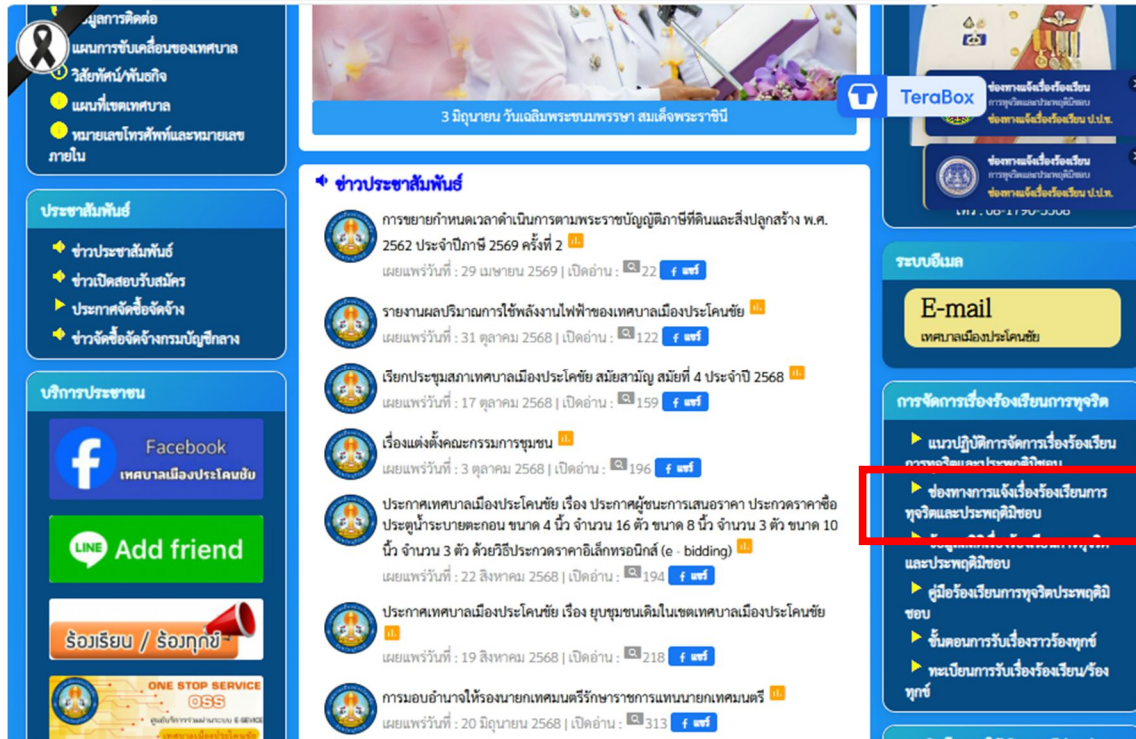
ข้อมูลการติดต่อ
แผนการขับเคลื่อนของเทศบาล
วิสัยทัศน์/พันธกิจ
แผนที่เขตเทศบาล
หมายเลขโทรศัพท์และหมายเลขภายใน

ประชาสัมพันธ์
ข่าวประชาสัมพันธ์
ข่าวเปิดสอบรับสมัคร
ประกาศจัดซื้อจัดจ้าง
ข่าวจัดซื้อจัดจ้างกรมบัญชีกลาง

บริการประชาชน
Facebook
เทศบาลเมืองประโคนชัย
Add friend
ร้องเรียน / ร้องทุกข์
ONE STOP SERVICE
OSS
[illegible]

3 มิถุนายน วันเฉลิมพระชนมพรรษา สมเด็จพระราชินี

ข่าวประชาสัมพันธ์

การขยายกำหนดเวลาดำเนินการตามพระราชบัญญัติภาษีที่ดินและสิ่งปลูกสร้าง พ.ศ. 2562 ประจำปีภาษี 2569 ครั้งที่ 2
เผยแพร่วันที่ : 29 เมษายน 2569 | เปิดอ่าน : 22 แชร์

รายงานผลปริมาณการใช้พลังงานไฟฟ้าของเทศบาลเมืองประโคนชัย
เผยแพร่วันที่ : 31 ตุลาคม 2568 | เปิดอ่าน : 122 แชร์

เรียกประชุมสภาเทศบาลเมืองประโคนชัย สมัยสามัญ สมัยที่ 4 ประจำปี 2568
เผยแพร่วันที่ : 17 ตุลาคม 2568 | เปิดอ่าน : 159 แชร์

เรื่องแต่งตั้งคณะกรรมการชุมชน
เผยแพร่วันที่ : 3 ตุลาคม 2568 | เปิดอ่าน : 196 แชร์

ประกาศเทศบาลเมืองประโคนชัย เรื่อง ประกาศผู้ชนะการเสนอราคา ประกวดราคาซื้อประตูน้ำระบายตะกอน ขนาด 4 นิ้ว จำนวน 16 ตัว ขนาด 8 นิ้ว จำนวน 3 ตัว ขนาด 10 นิ้ว จำนวน 3 ตัว ด้วยวิธีประกวดราคาอิเล็กทรอนิกส์ (e - bidding)
เผยแพร่วันที่ : 22 สิงหาคม 2568 | เปิดอ่าน : 194 แชร์

ประกาศเทศบาลเมืองประโคนชัย เรื่อง ยุบชุมชนเดิมในเขตเทศบาลเมืองประโคนชัย
เผยแพร่วันที่ : 19 สิงหาคม 2568 | เปิดอ่าน : 218 แชร์

การมอบอำนาจให้รองนายกเทศมนตรีรักษาราชการแทนนายกเทศมนตรี
เผยแพร่วันที่ : 20 มิถุนายน 2568 | เปิดอ่าน : 313 แชร์

TeraBox
ช่องทางแจ้งเรื่องร้องเรียน
การทุจริตและประพฤติมิชอบ
ช่องทางแจ้งเรื่องร้องเรียน ป.ป.ท.
ช่องทางแจ้งเรื่องร้องเรียน
การทุจริตและประพฤติมิชอบ
ช่องทางแจ้งเรื่องร้องเรียน ป.ป.ท.
โทร : 08-1790-5568

ระบบอีเมล
E-mail
เทศบาลเมืองประโคนชัย

การจัดการเรื่องร้องเรียนการทุจริต
แนวปฏิบัติการจัดการเรื่องร้องเรียนการทุจริตและประพฤติมิชอบ
ช่องทางการแจ้งเรื่องร้องเรียนการทุจริตและประพฤติมิชอบ
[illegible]และประพฤติมิชอบ
คู่มือร้องเรียนการทุจริตประพฤติมิชอบ
ขั้นตอนการรับเรื่องราวร้องทุกข์
ทะเบียนการรับเรื่องร้องเรียน/ร้องทุกข์